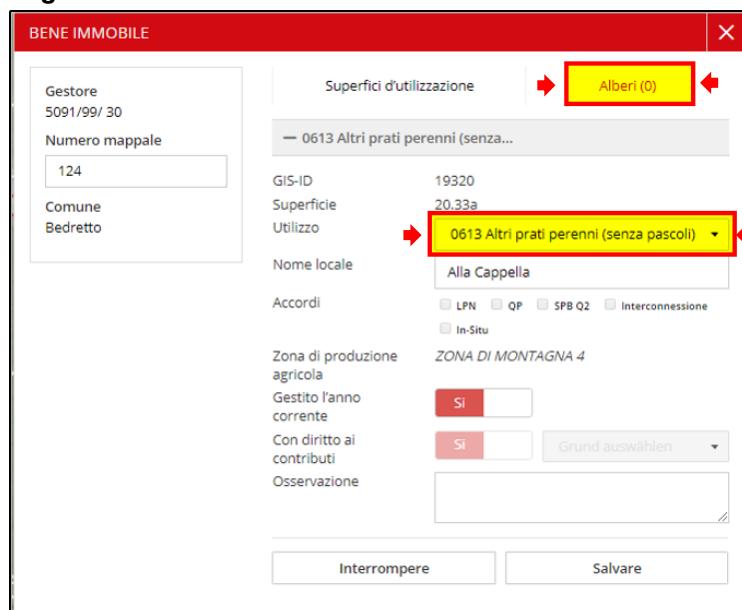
BENE IMMOBILE

Gestore
5091/99/ 30
Numero mappale
124
Comune
Bedretto

Superfici d'utilizzazione
Alberi (0)

— 0613 Altri prati perenni (senza...

GIS-ID 19320
Superficie 20.33a
Utilizzo 0613 Altri prati perenni (senza pascoli)
Nome locale Alla Cappella
Accordi LPN QP SPB Q2 Interconnessione In-Situ
Zona di produzione agricola ZONA DI MONTAGNA 4
Gestito l'anno corrente Sì
Con diritto ai contributi Sì Grund auswählen
Osservazione

Interrompere
Salvare